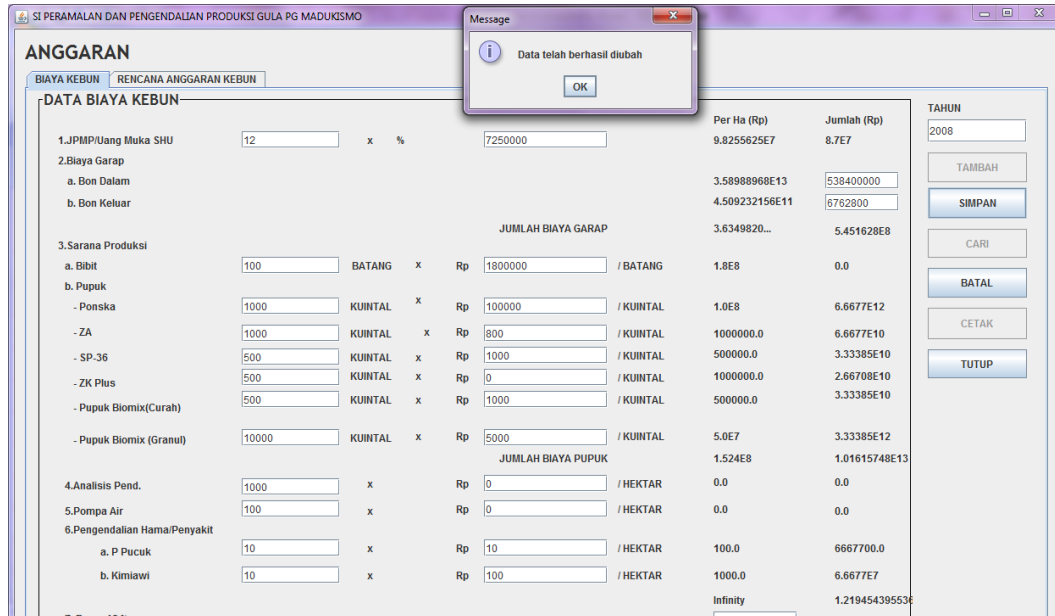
SI PERAMALAN DAN PENGENDALIAN PRODUKSI GULA PG MADUKISMO

Message

Data telah berhasil diubah

OK

ANGGARAN

BIAYA KEBUN | RENCANA ANGGARAN KEBUN

DATA BIAYA KEBUN

| | | | | | | | Per Ha (Rp) | Jumlah (Rp) |
|---|---|---|---|---|---|---|---|---|
| 1.JPMP/Uang Muka SHU | 12 | x | % | | 7250000 | | 9.8255625E7 | 8.7E7 |
| 2.Biaya Garap | | | | | | | | |
| a. Bon Dalam | | | | | | | 3.58988968E13 | 538400000 |
| b. Bon Keluar | | | | | | | 4.509232156E11 | 6762800 |
| | | | | | JUMLAH BIAYA GARAP | | 3.6349820... | 5.451628E8 |
| 3.Sarana Produksi | | | | | | | | |
| a. Bibit | 100 | BATANG | x | Rp | 1800000 | / BATANG | 1.8E8 | 0.0 |
| b. Pupuk | | | | | | | | |
| - Ponska | 1000 | KUINTAL | x | Rp | 100000 | / KUINTAL | 1.0E8 | 6.6677E12 |
| - ZA | 1000 | KUINTAL | x | Rp | 800 | / KUINTAL | 1000000.0 | 6.6677E10 |
| - SP-36 | 500 | KUINTAL | x | Rp | 1000 | / KUINTAL | 500000.0 | 3.33385E10 |
| - ZK Plus | 500 | KUINTAL | x | Rp | 0 | / KUINTAL | 1000000.0 | 2.66708E10 |
| - Pupuk Biomix(Curah) | 500 | KUINTAL | x | Rp | 1000 | / KUINTAL | 500000.0 | 3.33385E10 |
| - Pupuk Biomix (Granul) | 10000 | KUINTAL | x | Rp | 5000 | / KUINTAL | 5.0E7 | 3.33385E12 |
| | | | | | JUMLAH BIAYA PUPUK | | 1.524E8 | 1.01615748E13 |
| 4.Analisis Pend. | 1000 | x | | Rp | 0 | / HEKTAR | 0.0 | 0.0 |
| 5.Pompa Air | 100 | x | | Rp | 0 | / HEKTAR | 0.0 | 0.0 |
| 6.Pengendalian Hama/Penyakit | | | | | | | | |
| a. P Pucuk | 10 | x | | Rp | 10 | / HEKTAR | 100.0 | 6667700.0 |
| b. Kimiawi | 10 | x | | Rp | 100 | / HEKTAR | 1000.0 | 6.6677E7 |
| | | | | | | | Infinity | 1.219454395536 |

TAHUN
2008
TAMBAH
SIMPAN
CARI
BATAL
CETAK
TUTUP